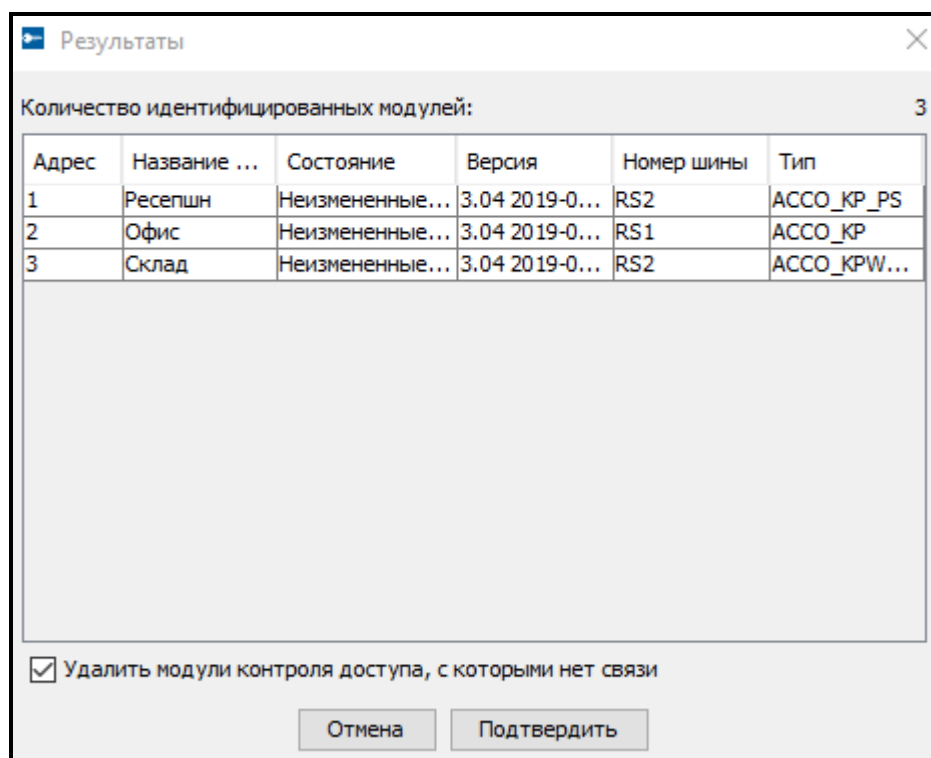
Результаты

Количество идентифицированных модулей: 3

| Адрес | Название ... | Состояние | Версия | Номер шины | Тип |
|---|---|---|---|---|---|
| 1 | Ресепшн | Неизмененные... | 3.04 2019-0... | RS2 | ACCO_KP_PS |
| 2 | Офис | Неизмененные... | 3.04 2019-0... | RS1 | ACCO_KP |
| 3 | Склад | Неизмененные... | 3.04 2019-0... | RS2 | ACCO_KPW... |

Удалить модули контроля доступа, с которыми нет связи

Отмена Подтвердить